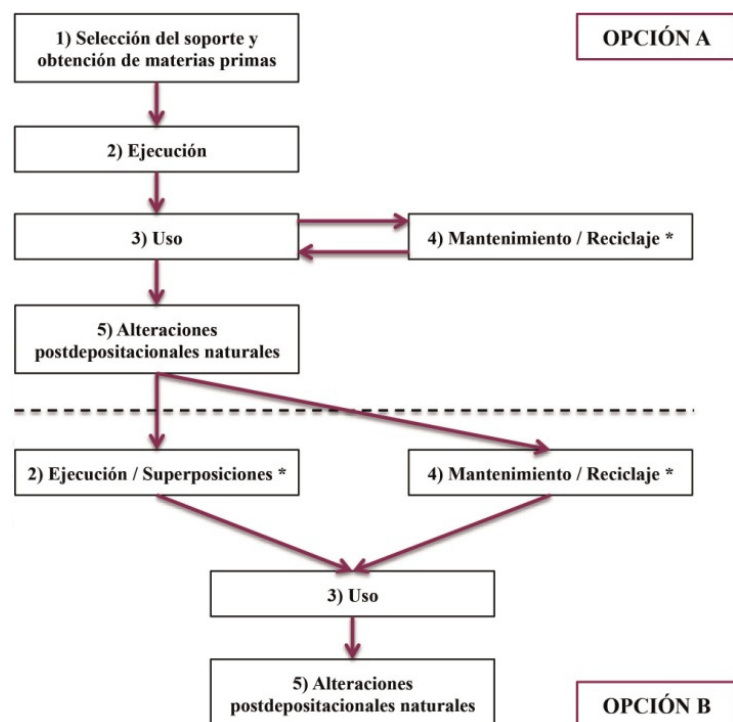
1) Selección del soporte y obtención de materias primas

OPCIÓN A

2) Ejecución

3) Uso

4) Mantenimiento / Reciclaje *

5) Alteraciones postdepositacionales naturales

2) Ejecución / Superposiciones *

4) Mantenimiento / Reciclaje *

3) Uso

5) Alteraciones postdepositacionales naturales

OPCIÓN B